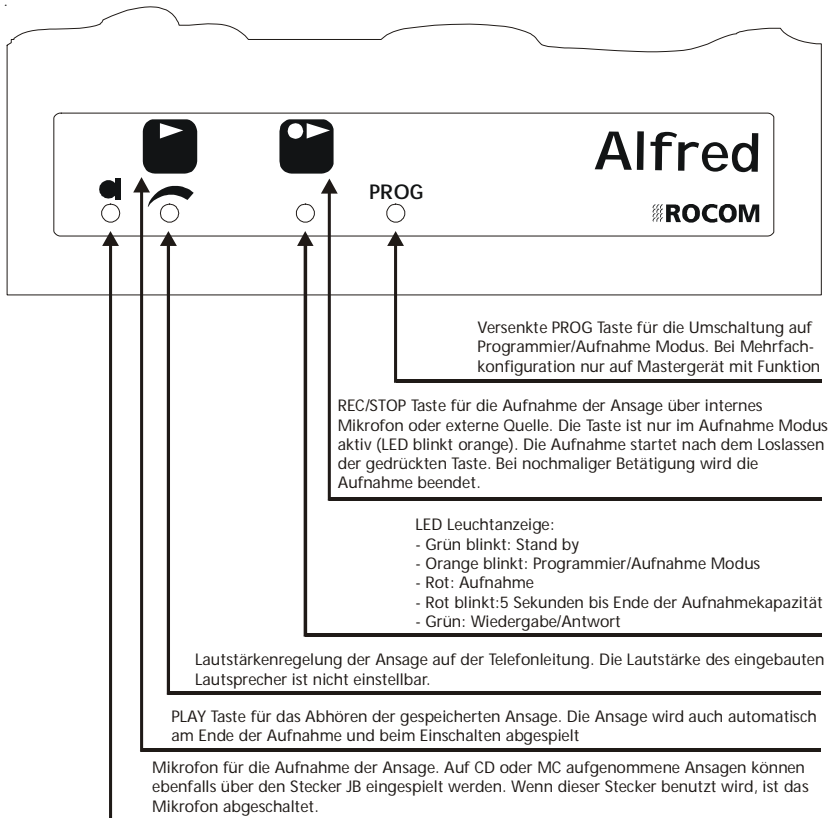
Alfred

PROG

ROCOM

Versenkte PROG Taste für die Umschaltung auf Programmier/Aufnahme Modus. Bei Mehrfachkonfiguration nur auf Mastergerät mit Funktion

REC/STOP Taste für die Aufnahme der Ansage über internes Mikrofon oder externe Quelle. Die Taste ist nur im Aufnahme Modus aktiv (LED blinkt orange). Die Aufnahme startet nach dem Loslassen der gedrückten Taste. Bei nochmaliger Betätigung wird die Aufnahme beendet.

LED Leuchtanzeige:
- Grün blinkt: Stand by
- Orange blinkt: Programmier/Aufnahme Modus
- Rot: Aufnahme
- Rot blinkt:5 Sekunden bis Ende der Aufnahmekapazität
- Grün: Wiedergabe/Antwort

Lautstärkenregelung der Ansage auf der Telefonleitung. Die Lautstärke des eingebauten Lautsprecher ist nicht einstellbar.

PLAY Taste für das Abhören der gespeicherten Ansage. Die Ansage wird auch automatisch am Ende der Aufnahme und beim Einschalten abgespielt

Mikrofon für die Aufnahme der Ansage. Auf CD oder MC aufgenommene Ansagen können ebenfalls über den Stecker JB eingespielt werden. Wenn dieser Stecker benutzt wird, ist das Mikrofon abgeschaltet.